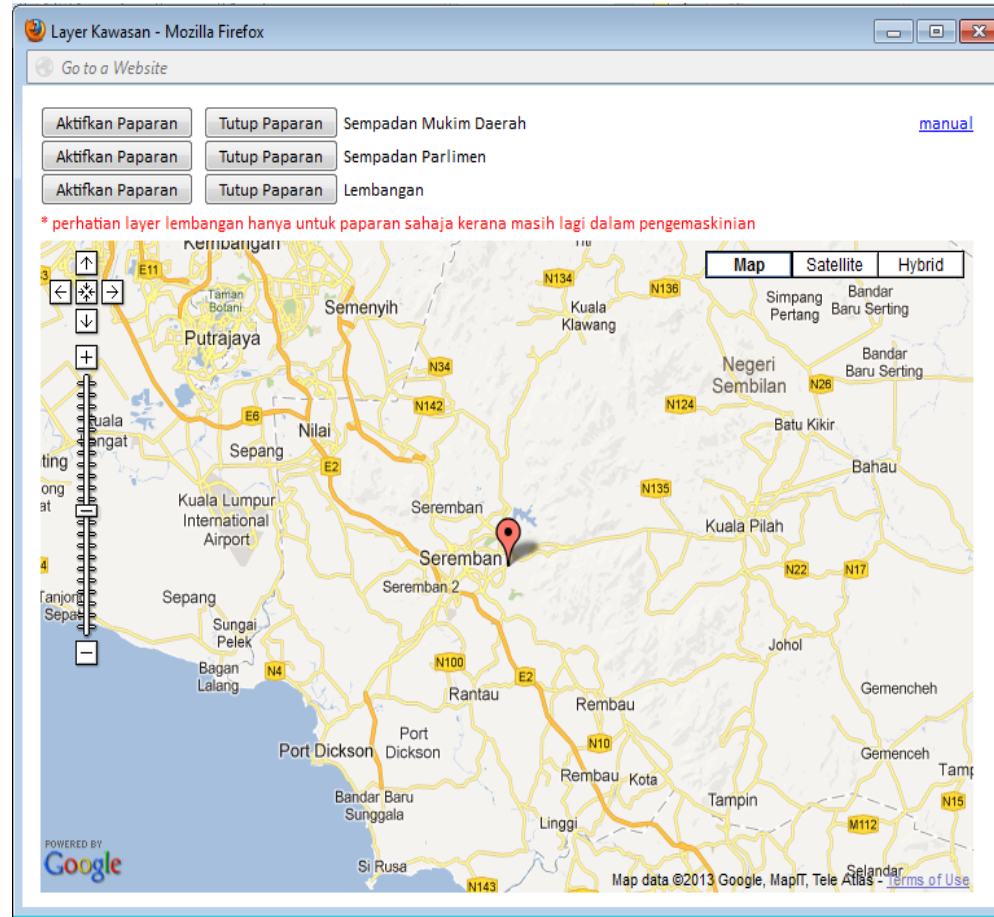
Layer Kawasan - Mozilla Firefox

Go to a Website

Aktifkan Paparan Tutup Paparan Sempadan Mukim Daerah

manual

Aktifkan Paparan Tutup Paparan Sempadan Parlimen

Aktifkan Paparan Tutup Paparan Lembangan

* perhatian layer lembangan hanya untuk paparan sahaja kerana masih lagi dalam pengemaskinian

Map Satellite Hybrid

Kembangan
E11
Taman Bofani
Putrajaya
Semenyih
N134
Kuala Klawang
N136
Simpang Pertang
Bandar Baru Serting
Bandar Baru Serting
Negeri Sembilan
N26
N34
N142
N124
Batu Kikir
E6
Kuala Langat
Sepang
Nilai
E2
Bahau
Kuala Lumpur International Airport
Seremban
N135
Kuala Pilah
Seremban
Seremban 2
N22
N17
Sepang
Sungai Pelek
Tanjong Sepat
Johol
Bagan Lalang
N4
N100
Rantau
E2
Gemencheh
Rembau
Port Dickson
Port Dickson
N10
Gemencheh
Rembau
Kota
Tampin
N15
Bandar Baru Sunggala
Linggi
M112
POWERED BY
Google
Si Rusa
N143
Selandar
Map data ©2013 Google, MapIT, Tele Atlas - Terms of Use